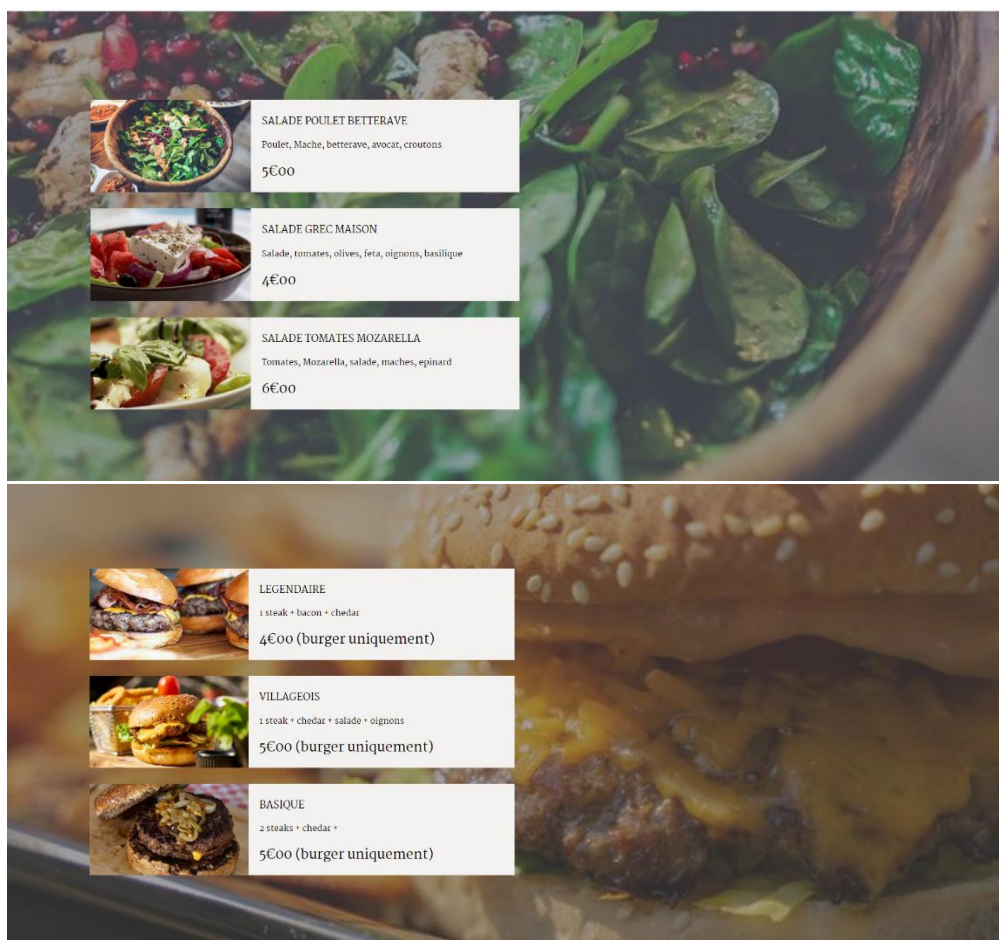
SALADE POULET BETTERAVE

Poulet, Mache, betterave, avocat, croutons

5€00

SALADE GREC MAISON

Salade, tomates, olives, feta, oignons, basilique

4€00

SALADE TOMATES MOZARELLA

Tomates, Mozarella, salade, maches, epinard

6€00

LEGENDAIRE

1 steak + bacon + chedar

4€00 (burger uniquement)

VILLAGEOIS

1 steak + chedar + salade + oignons

5€00 (burger uniquement)

BASIQUE

2 steaks + chedar +

5€00 (burger uniquement)